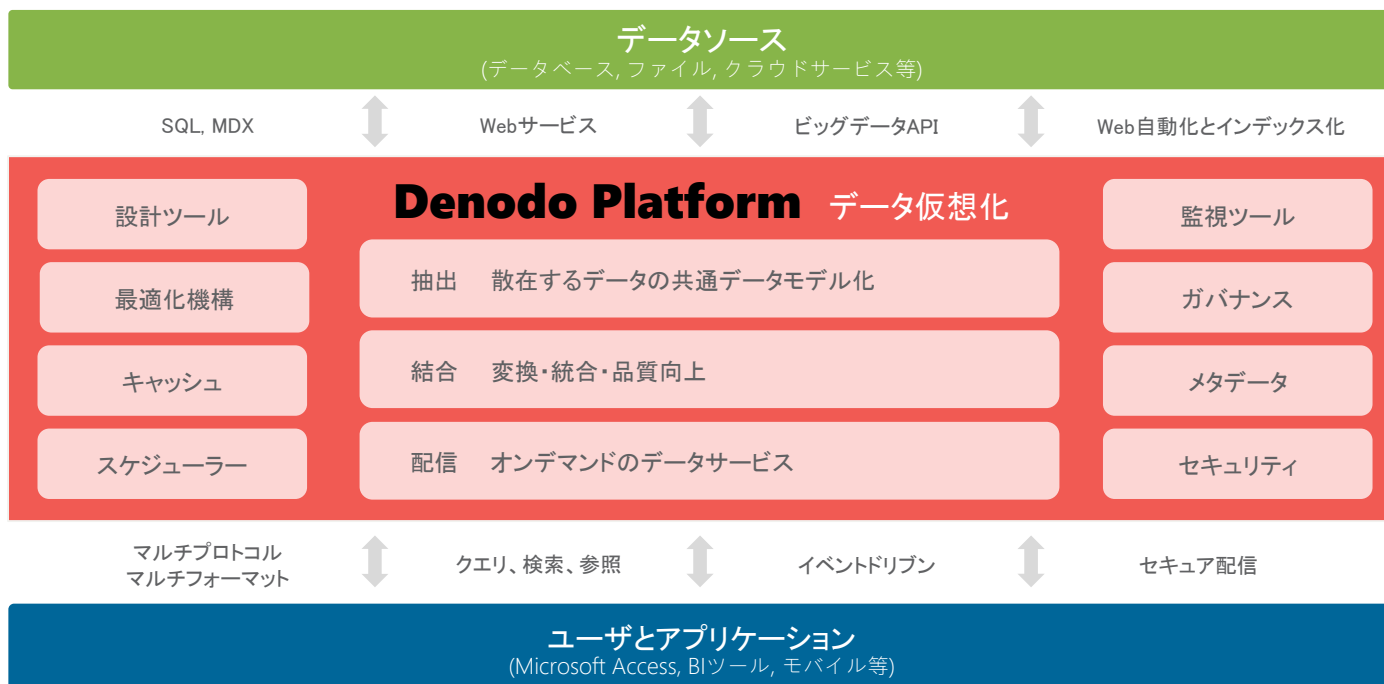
データソース
(データベース, ファイル, クラウドサービス等)

SQL, MDX

Webサービス

ビッグデータAPI

Web自動化とインデックス化

Denodo Platform データ仮想化

設計ツール

最適化機構

キャッシュ

スケジューラー

抽出 散在するデータの共通データモデル化

結合 変換・統合・品質向上

配信 オンデマンドのデータサービス

監視ツール

ガバナンス

メタデータ

セキュリティ

マルチプロトコル
マルチフォーマット

クエリ、検索、参照

イベントドリブン

セキュア配信

ユーザとアプリケーション
(Microsoft Access, BIツール, モバイル等)